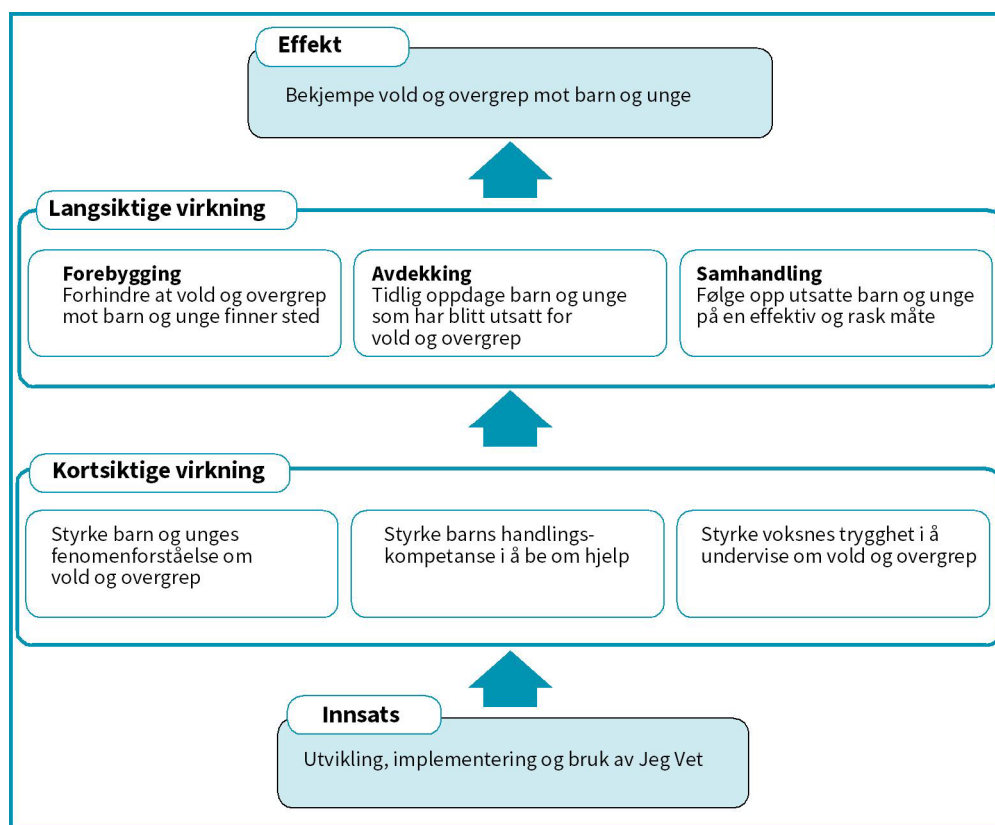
Effekt

Bekjempe vold og overgrep mot barn og unge

Langsiktige virkning

Forebygging
Forhindre at vold og overgrep mot barn og unge finner sted

Avdekking
Tidlig oppdage barn og unge som har blitt utsatt for vold og overgrep

Samhandling
Følge opp utsatte barn og unge på en effektiv og rask måte

Kortsiktige virkning

Styrke barn og unges fenomenforståelse om vold og overgrep

Styrke barns handlingskompetanse i å be om hjelp

Styrke voksnes trygghet i å undervise om vold og overgrep

Innsats

Utvikling, implementering og bruk av Jeg Vet